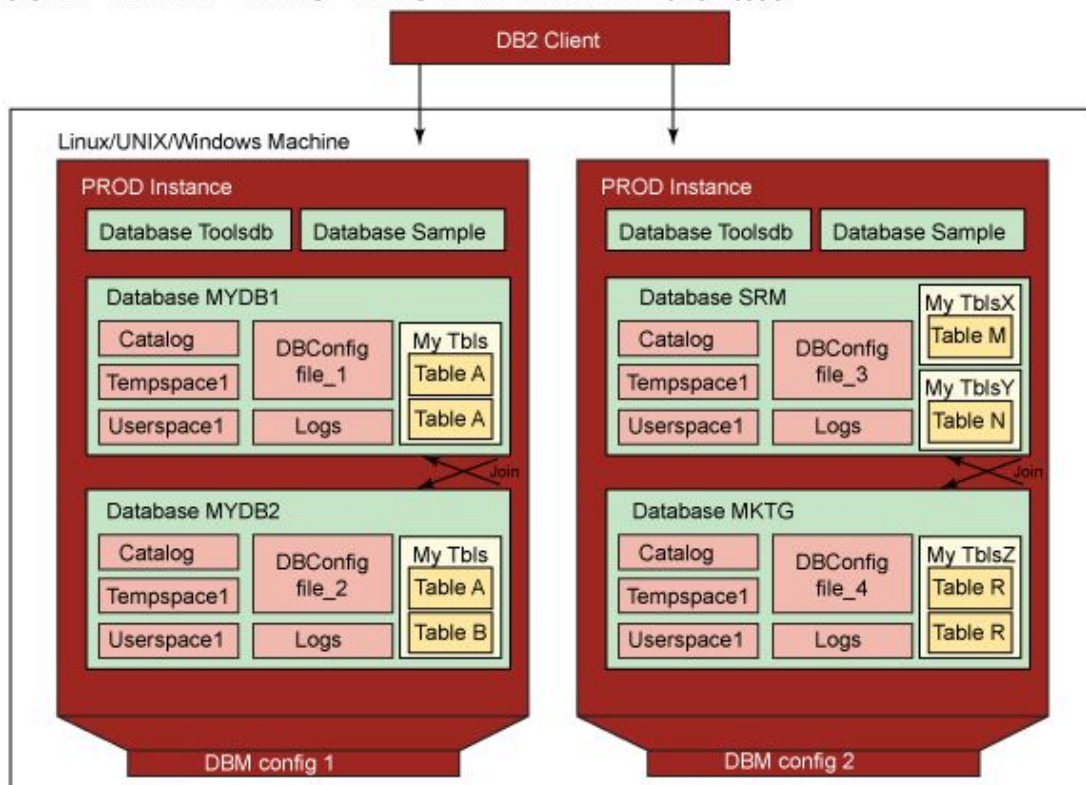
DB2 Client

Linux/UNIX/Windows Machine

PROD Instance

Database Toolsdb

Database Sample

Database MYDB1

Catalog

Tempspace1

Userspace1

DBConfig file_1

Logs

My Tbls

Table A

Table A

Join

Database MYDB2

Catalog

Tempspace1

Userspace1

DBConfig file_2

Logs

My Tbls

Table A

Table B

DBM config 1

PROD Instance

Database Toolsdb

Database Sample

Database SRM

Catalog

Tempspace1

Userspace1

DBConfig file_3

Logs

My TblsX

Table M

My TblsY

Table N

Join

Database MKTG

Catalog

Tempspace1

Userspace1

DBConfig file_4

Logs

My TblsZ

Table R

Table R

DBM config 2